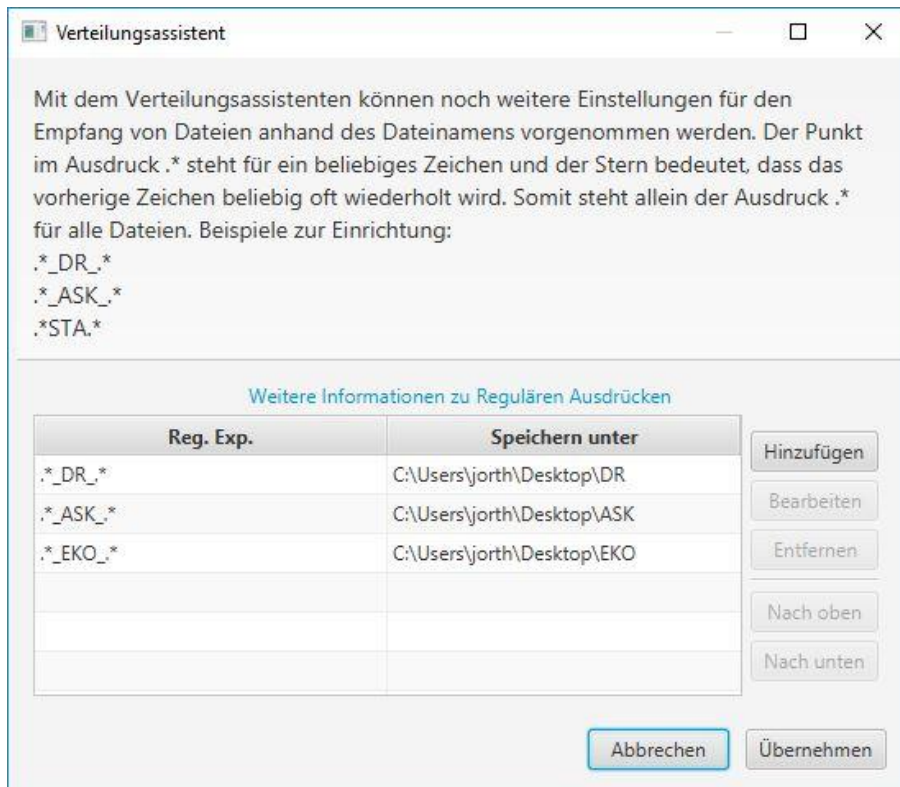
Verteilungsassistent

Mit dem Verteilungsassistenten können noch weitere Einstellungen für den Empfang von Dateien anhand des Dateinamens vorgenommen werden. Der Punkt im Ausdruck .* steht für ein beliebiges Zeichen und der Stern bedeutet, dass das vorherige Zeichen beliebig oft wiederholt wird. Somit steht allein der Ausdruck .* für alle Dateien. Beispiele zur Einrichtung:
.*_DR_.*
.*_ASK_.*
.*STA.*

Weitere Informationen zu Regulären Ausdrücken

| Reg. Exp. | Speichern unter |
|---|---|
| .*_DR_.* | C:\Users\jorth\Desktop\DR |
| .*_ASK_.* | C:\Users\jorth\Desktop\ASK |
| .*_EKO_.* | C:\Users\jorth\Desktop\EKO |
| | |
| | |
| | |

Hinzufügen
Bearbeiten
Entfernen
Nach oben
Nach unten

Abbrechen
Übernehmen